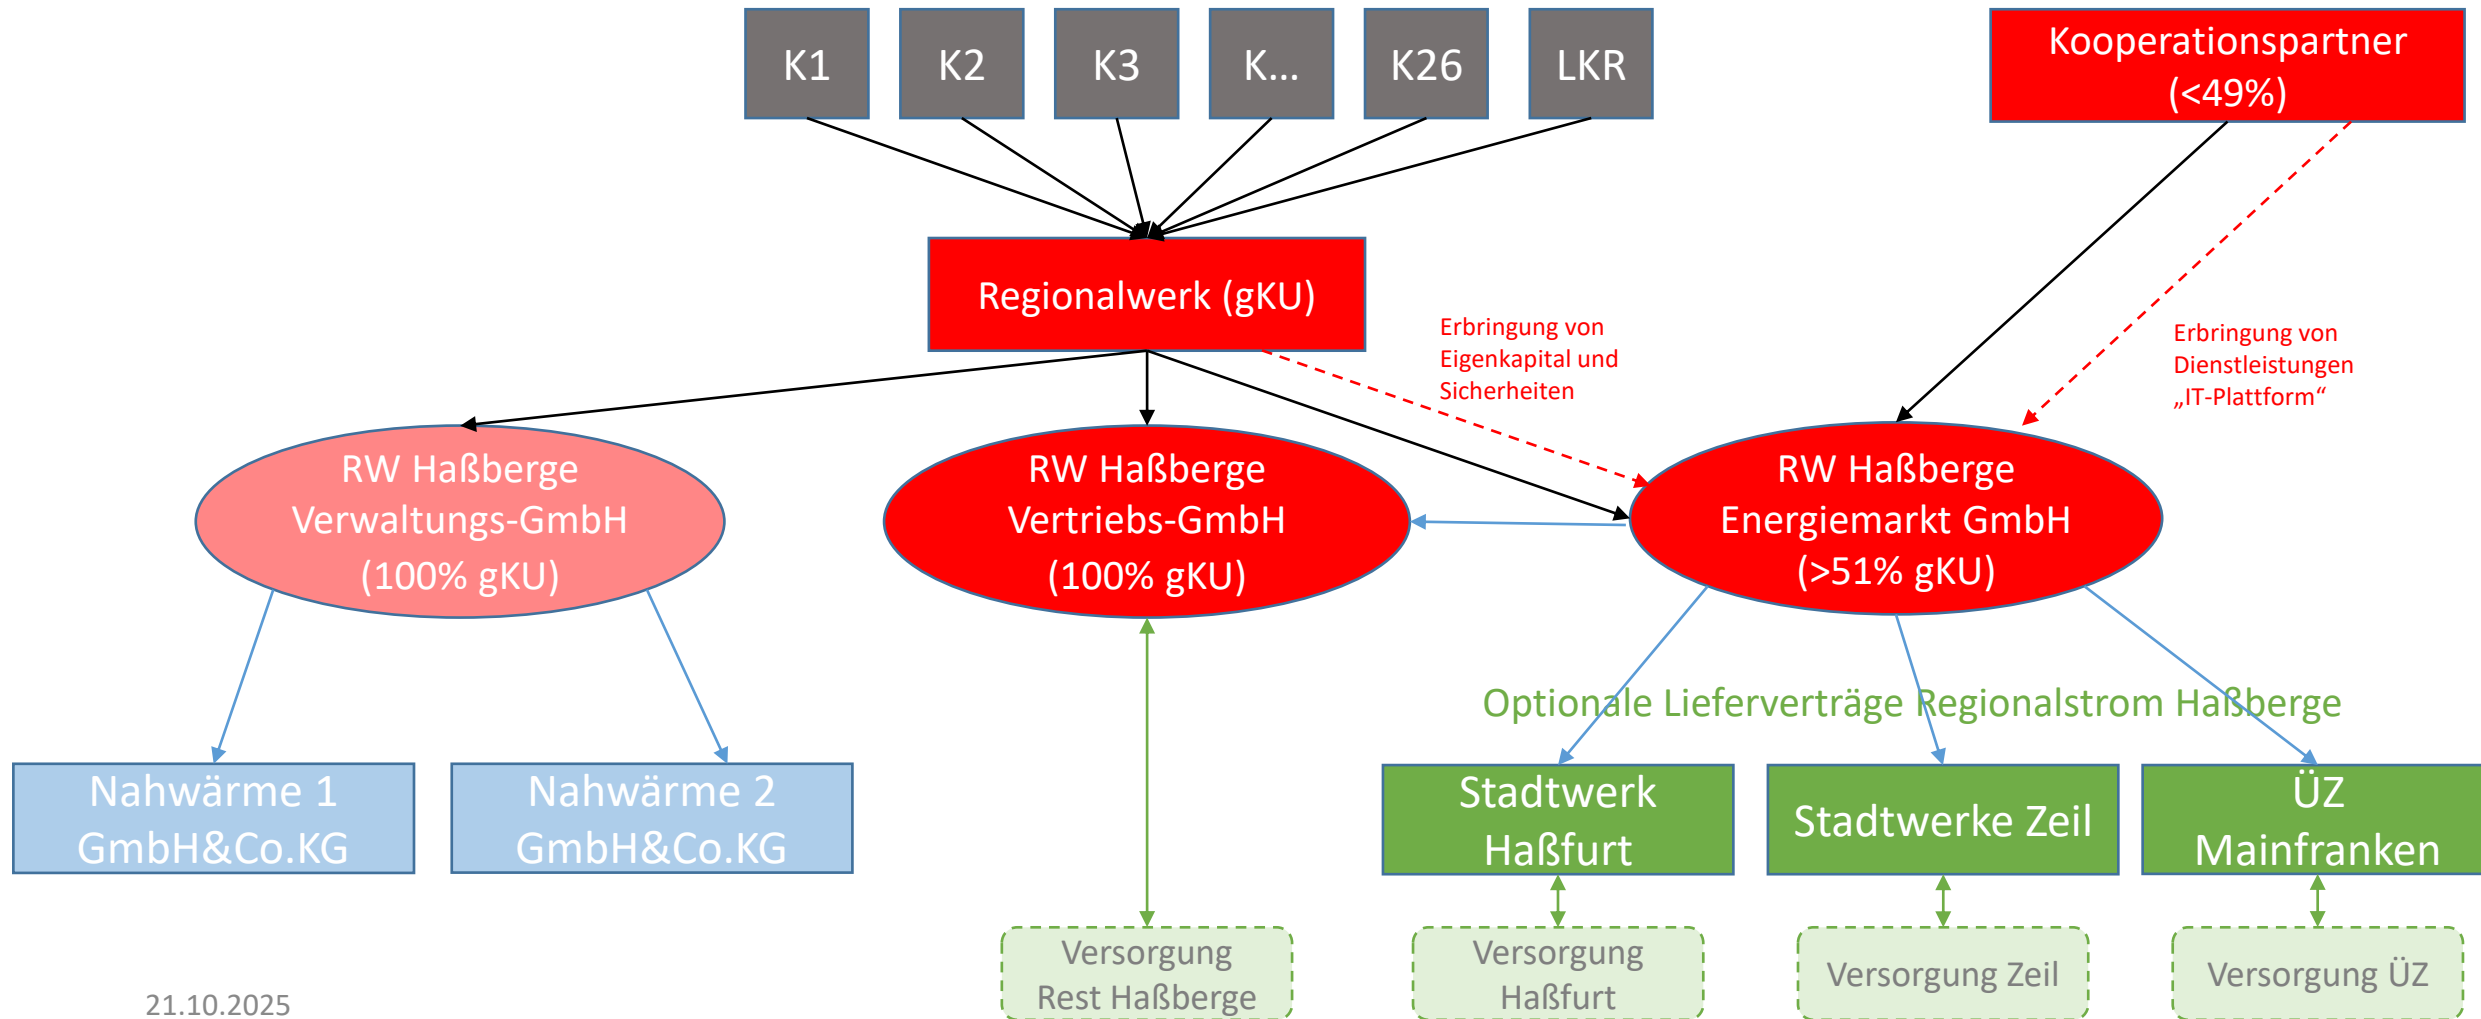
K1

K2

K3

K...

K26

LKR

Kooperationspartner (<49%)

Regionalwerk (gKU)

Erbringung von Eigenkapital und Sicherheiten

Erbringung von Dienstleistungen „IT-Plattform“

RW Haßberge Verwaltungs-GmbH (100% gKU)

RW Haßberge Vertriebs-GmbH (100% gKU)

RW Haßberge Energiemarkt GmbH (>51% gKU)

Optionale Lieferverträge Regionalstrom Haßberge

Nahwärme 1 GmbH&Co.KG

Nahwärme 2 GmbH&Co.KG

Stadtwerk Haßfurt

Stadtwerke Zeil

ÜZ Mainfranken

Versorgung Rest Haßberge

Versorgung Haßfurt

Versorgung Zeil

Versorgung ÜZ

21.10.2025